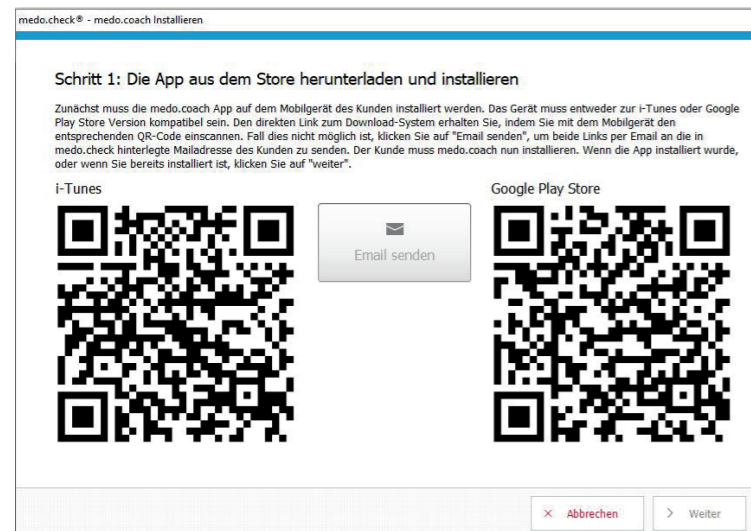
medo.check® - medo.coach Installieren

Schritt 1: Die App aus dem Store herunterladen und installieren

Zunächst muss die medo.coach App auf dem Mobilgerät des Kunden installiert werden. Das Gerät muss entweder zur i-Tunes oder Google Play Store Version kompatibel sein. Den direkten Link zum Download-System erhalten Sie, indem Sie mit dem Mobilgerät den entsprechenden QR-Code einscannen. Fall dies nicht möglich ist, klicken Sie auf "Email senden", um beide Links per Email an die in medo.check hinterlegte Mailadresse des Kunden zu senden. Der Kunde muss medo.coach nun installieren. Wenn die App installiert wurde, oder wenn Sie bereits installiert ist, klicken Sie auf "weiter".

i-Tunes

Email senden

Google Play Store

× Abbrechen

> Weiter